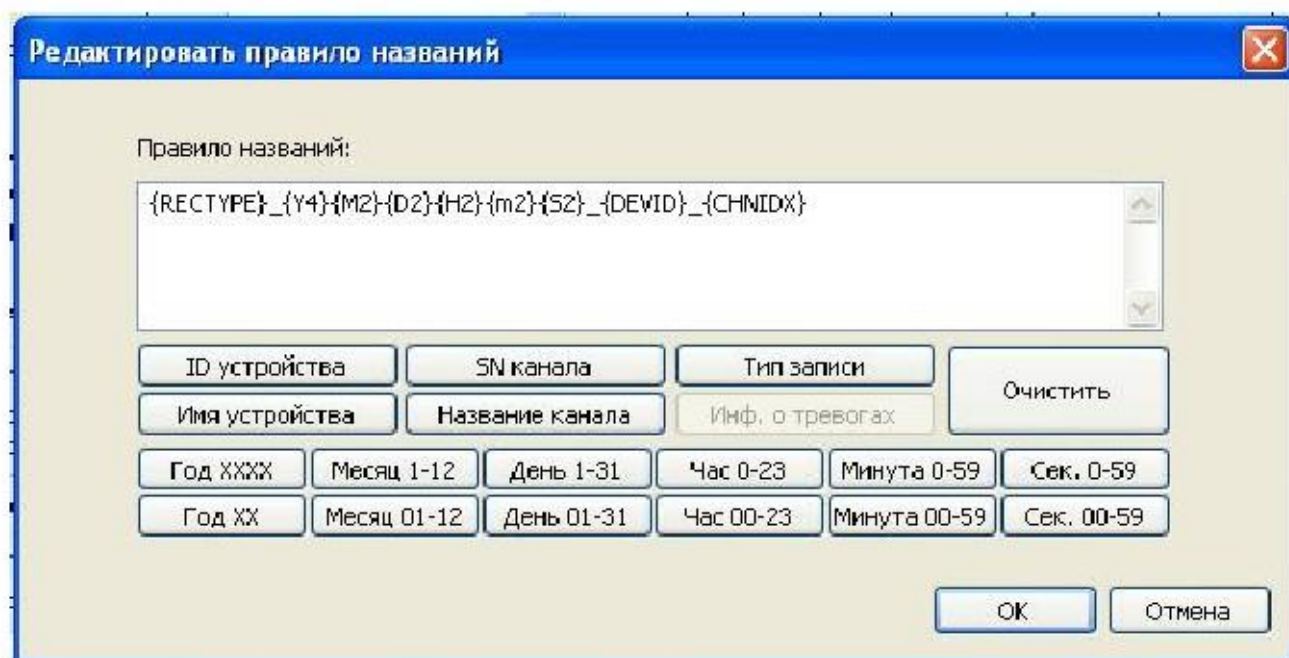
Редактировать правило названий

Правило названий:

{RECTYPE}_{Y4}{M2}{D2}{H2}{m2}{S2}_{DEVID}_{CHNIDX}

ID устройства
SN канала
Тип записи
Очистить
Имя устройства
Название канала
Инф. о тревогах

Год XXXX
Месяц 1-12
День 1-31
Час 0-23
Минута 0-59
Сек. 0-59
Год XX
Месяц 01-12
День 01-31
Час 00-23
Минута 00-59
Сек. 00-59

OK
Отмена